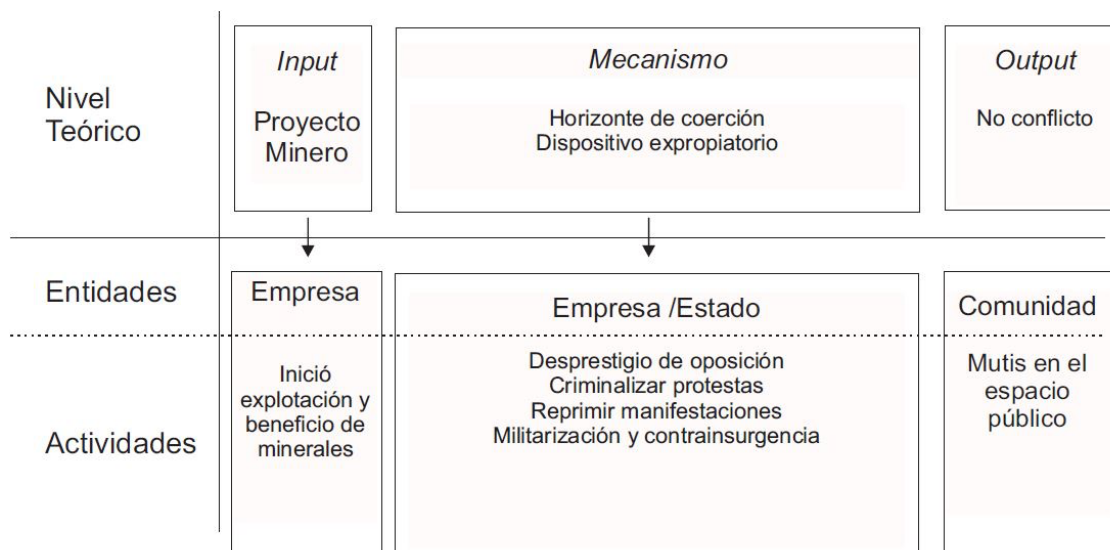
| | *Input* | *Mecanismo* | *Output* |
|---|---|---|---|
| Nivel Teórico | Proyecto Minero | Horizonte de coerción<br>Dispositivo expropiatorio | No conflicto |
| Entidades | Empresa | Empresa /Estado | Comunidad |
| Actividades | Inició explotación y beneficio de minerales | Desprestigio de oposición<br>Criminalizar protestas<br>Reprimir manifestaciones<br>Militarización y contrainsurgencia | Mutis en el espacio público |